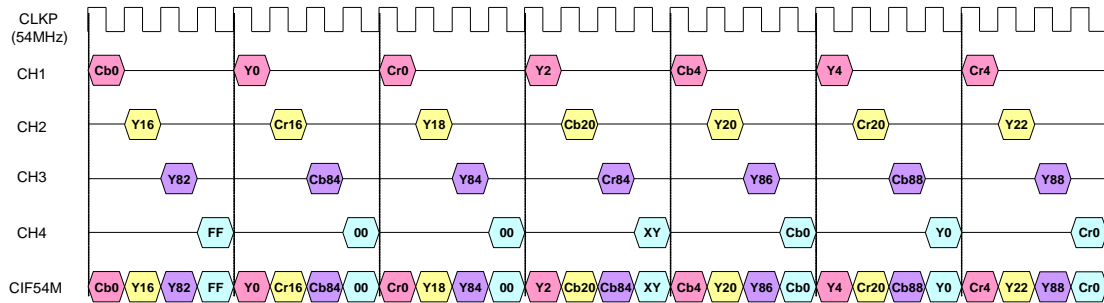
CLKP (54MHz)

CH1 Cb0 Y0 Cr0 Y2 Cb4 Y4 Cr4

CH2 Y16 Cr16 Y18 Cb20 Y20 Cr20 Y22

CH3 Y82 Cb84 Y84 Cr84 Y86 Cb88 Y88

CH4 FF 00 00 XY Cb0 Y0 Cr0

CIF54M Cb0 Y16 Y82 FF Y0 Cr16 Cb84 00 Cr0 Y18 Y84 00 Y2 Cb20 Cb84 XY Cb4 Y20 Y86 Cb0 Y4 Cr20 Cb88 Y0 Cr4 Y22 Y88 Cr0